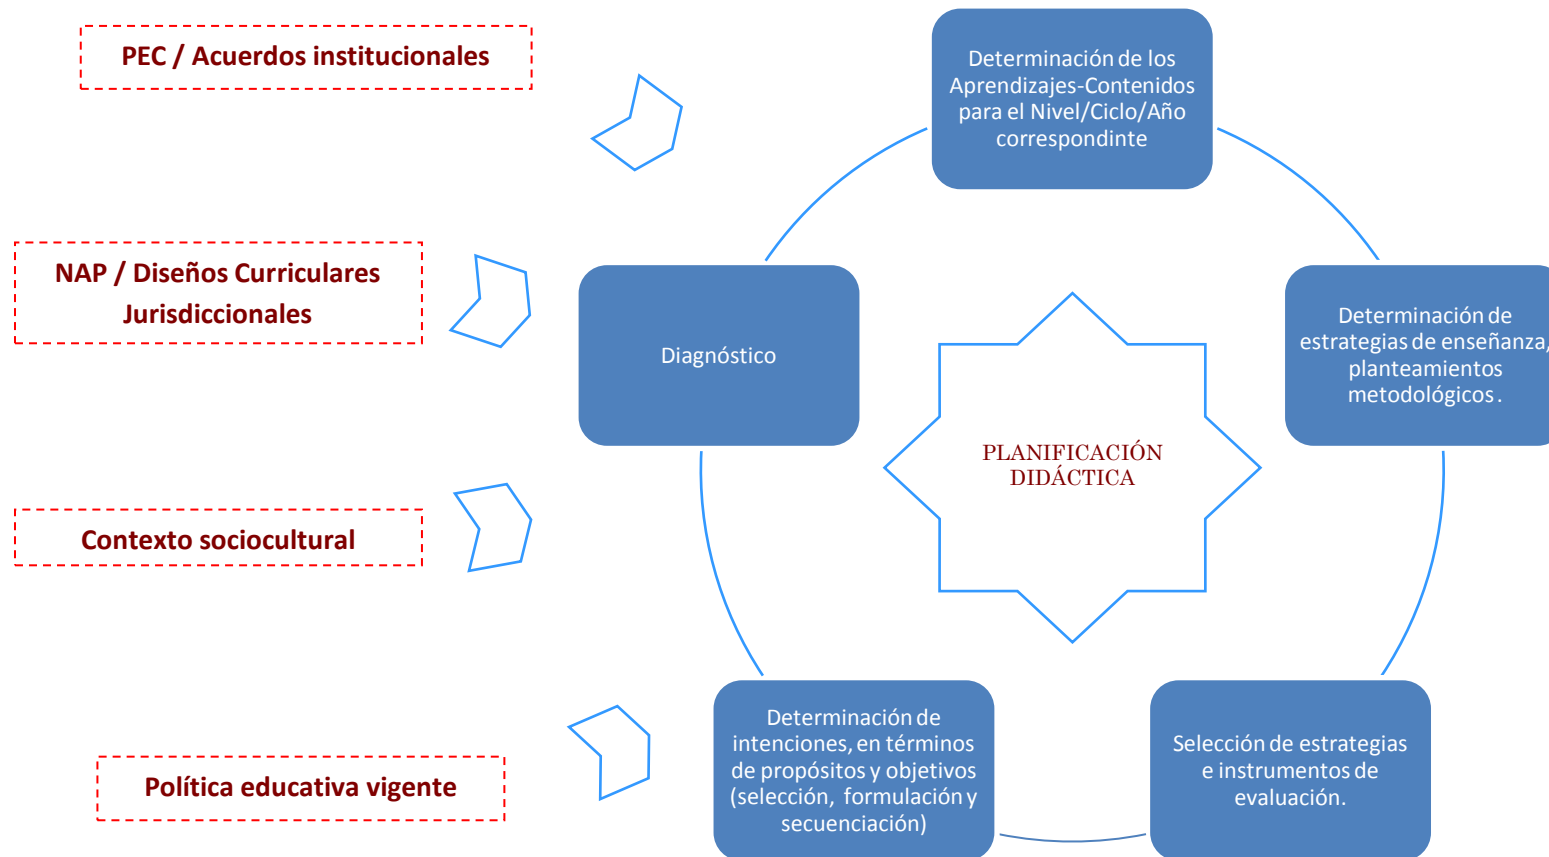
PEC / Acuerdos institucionales

NAP / Diseños Curriculares Jurisdiccionales

Contexto sociocultural

Política educativa vigente

Determinación de los Aprendizajes-Contenidos para el Nivel/Ciclo/Año correspondinte

Diagnóstico

PLANIFICACIÓN DIDÁCTICA

Determinación de estrategias de enseñanza, planteamientos metodológicos.

Determinación de intenciones, en términos de propósitos y objetivos (selección, formulación y secuenciación)

Selección de estrategias e instrumentos de evaluación.